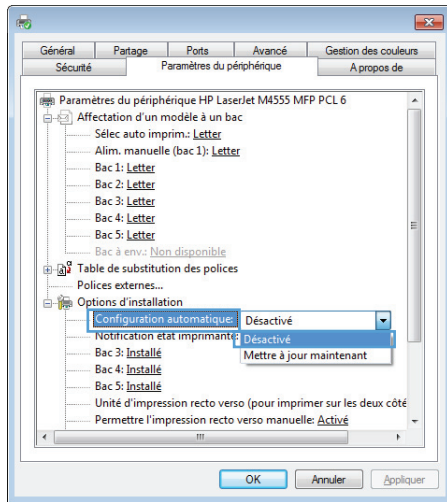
Général | Partage | Ports | Avancé | Gestion des couleurs
Sécurité | Paramètres du périphérique | A propos de

Paramètres du périphérique HP LaserJet M4555 MFP PCL 6
Affectation d'un modèle à un bac
Sélec auto imprim.: Letter
Alim. manuelle (bac 1): Letter
Bac 1: Letter
Bac 2: Letter
Bac 3: Letter
Bac 4: Letter
Bac 5: Letter
Bac à env.: Non disponible
Table de substitution des polices
Polices externes...
Options d'installation
Configuration automatique: Désactivé
Notification état imprimante
Désactivé
Mettre à jour maintenant
Bac 3: Installé
Bac 4: Installé
Bac 5: Installé
Unité d'impression recto verso (pour imprimer sur les deux côté
Permettre l'impression recto verso manuelle: Activé

OK
Annuler
Appliquer